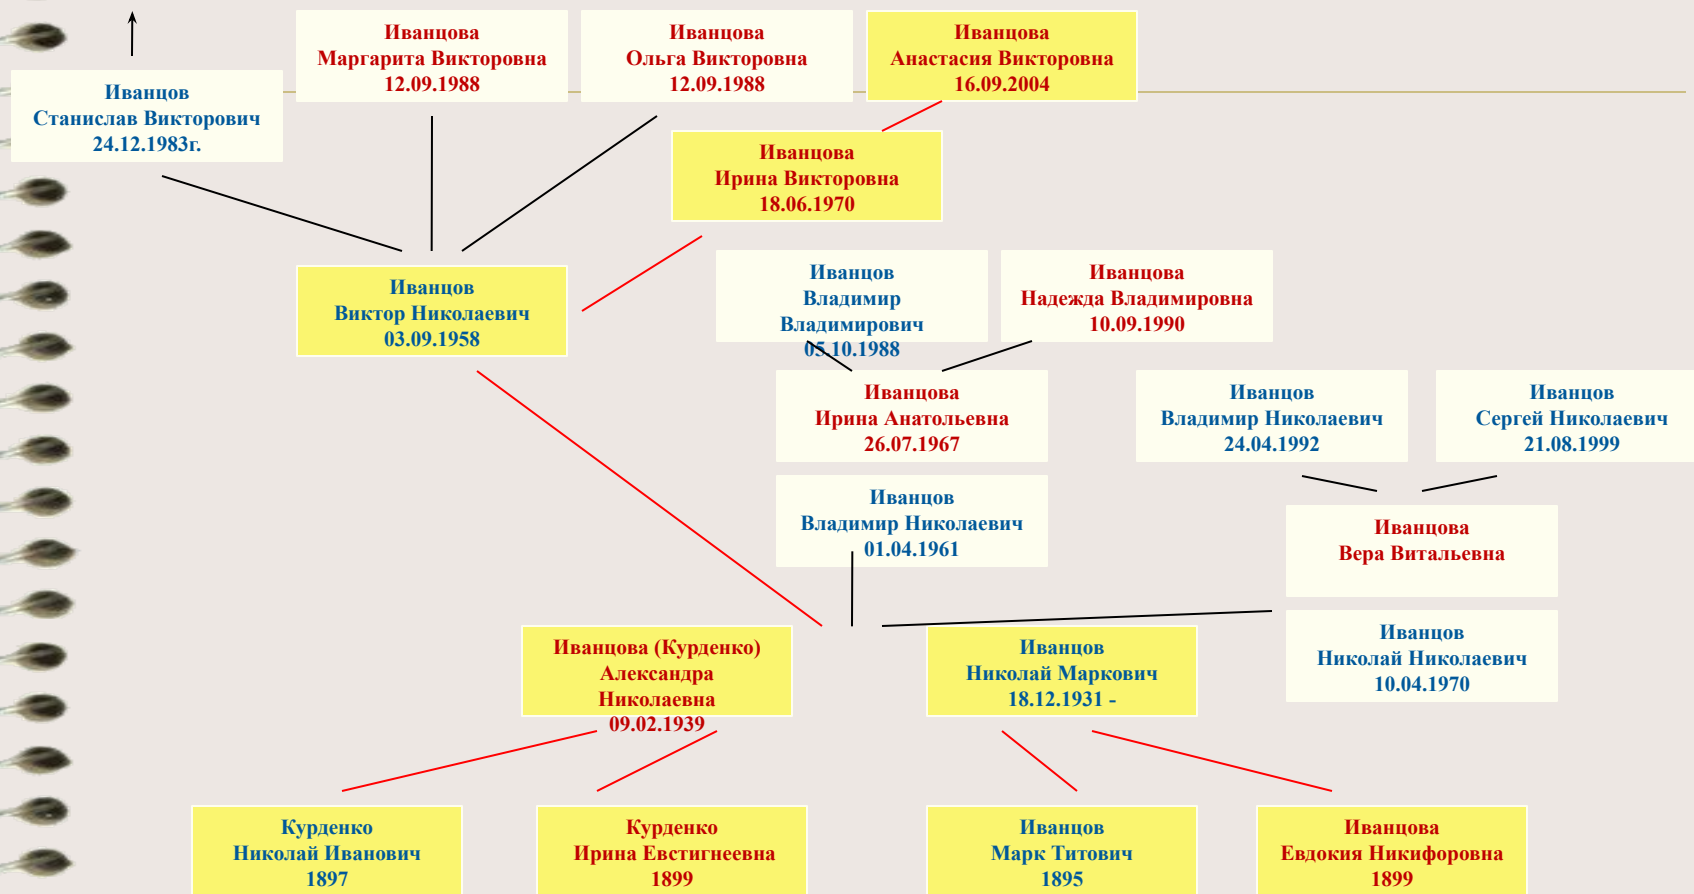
Иванцова
Маргарита Викторовна
12.09.1988

Иванцова
Ольга Викторовна
12.09.1988

Иванцова
Анастасия Викторовна
16.09.2004

Иванцов
Станислав Викторович
24.12.1983г.

Иванцова
Ирина Викторовна
18.06.1970

Иванцов
Виктор Николаевич
03.09.1958

Иванцов
Владимир
Владимирович
05.10.1988

Иванцова
Надежда Владимировна
10.09.1990

Иванцова
Ирина Анатольевна
26.07.1967

Иванцов
Владимир Николаевич
24.04.1992

Иванцов
Сергей Николаевич
21.08.1999

Иванцов
Владимир Николаевич
01.04.1961

Иванцова
Вера Витальевна

Иванцова (Курденко)
Александра
Николаевна
09.02.1939

Иванцов
Николай Маркович
18.12.1931 -

Иванцов
Николай Николаевич
10.04.1970

Курденко
Николай Иванович
1897

Курденко
Ирина Евстигнеевна
1899

Иванцов
Марк Титович
1895

Иванцова
Евдокия Никифоровна
1899